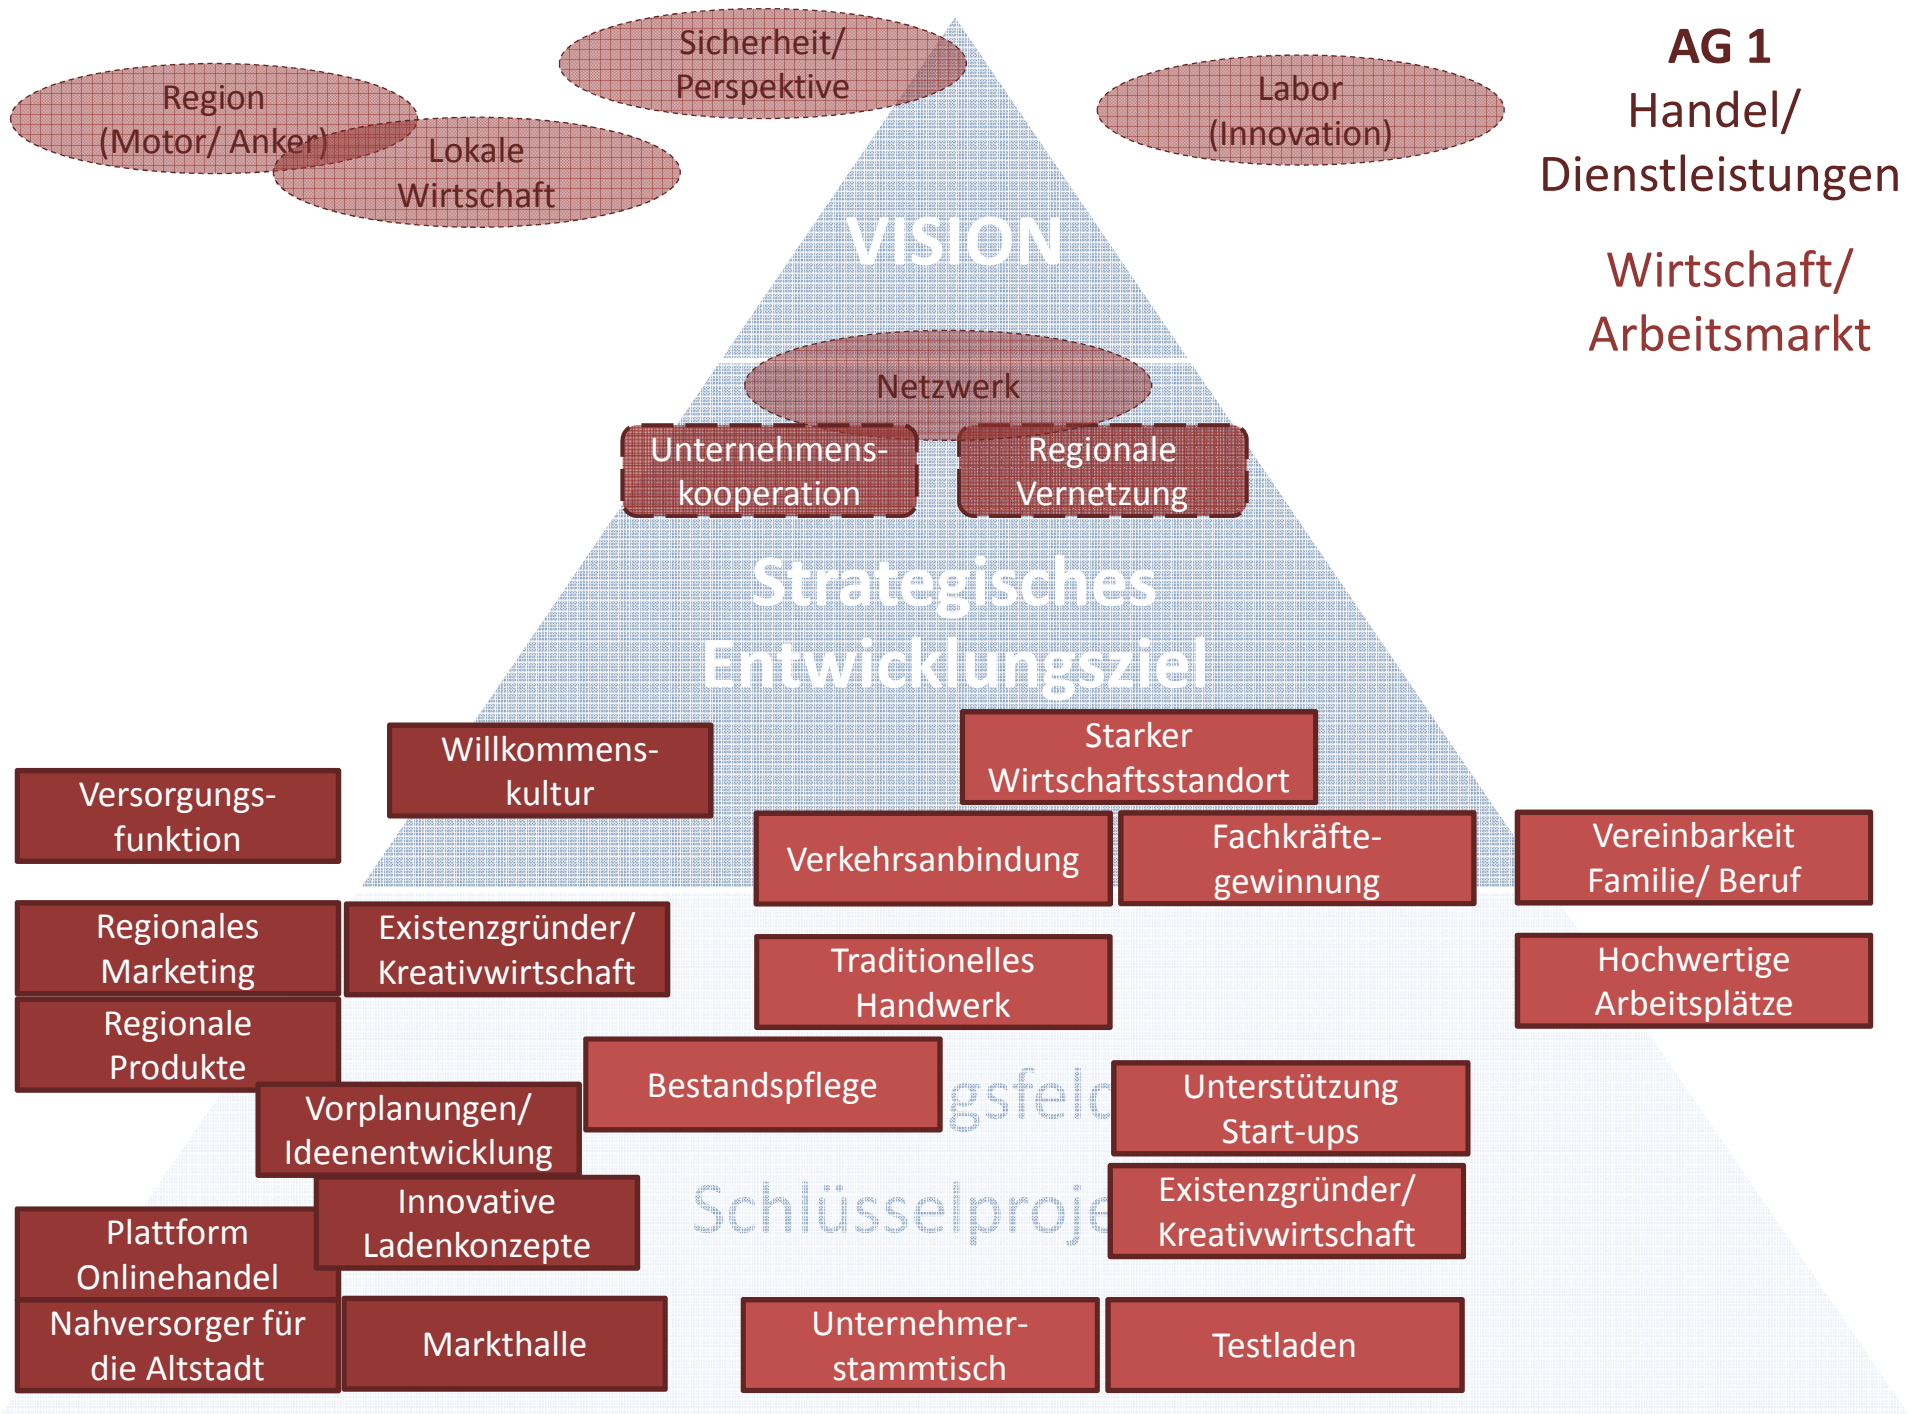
AG 1
Handel/
Dienstleistungen

Wirtschaft/
Arbeitsmarkt

Region
(Motor/ Anker)

Sicherheit/
Perspektive

Lokale
Wirtschaft

Labor
(Innovation)

VISION

Netzwerk

Unternehmenskooperation

Regionale
Vernetzung

Strategisches
Entwicklungsziel

Willkommenskultur

Starker
Wirtschaftsstandort

Versorgungsfunktion

Verkehrsanbindung

Fachkräftegewinnung

Vereinbarkeit
Familie/ Beruf

Regionales
Marketing

Existenzgründer/
Kreativwirtschaft

Traditionelles
Handwerk

Hochwertige
Arbeitsplätze

Regionale
Produkte

Bestandspflege

gsfeld

Unterstützung
Start-ups

Vorplanungen/
Ideenentwicklung

Innovative
Ladenkonzepte

Schlüsselproje

Existenzgründer/
Kreativwirtschaft

Plattform
Onlinehandel

Nahversorger für
die Altstadt

Markthalle

Unternehmerstammtisch

Testladen